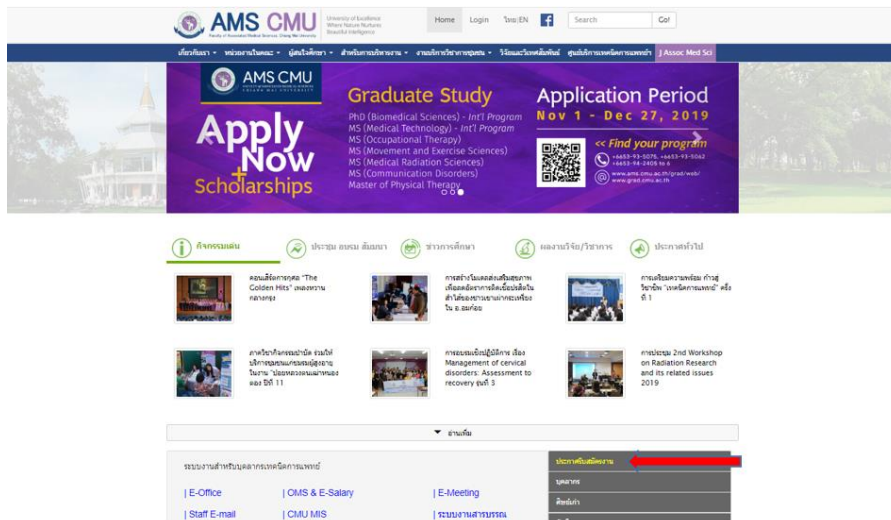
AMS CMU
Faculty of Associated Medical Sciences Chiang Mai University
University of Excellence Where Nature Nurtures Beautiful Intelligence

Home Login ไทย|EN Search Go!

เกี่ยวกับเรา หน่วยงานในคณะ ผู้สนใจศึกษา สำหรับการบริหารงาน งานบริการวิชาการชุมชน วิจัยและวิเทศสัมพันธ์ ศูนย์บริการเทคนิคการแพทย์ J Assoc Med Sci

AMS CMU
FACULTY OF ASSOCIATED MEDICAL SCIENCES CHIANG MAI UNIVERSITY

Apply Now
+
Scholarships

Graduate Study
PhD (Biomedical Sciences) - Int'l Program
MS (Medical Technology) - Int'l Program
MS (Occupational Therapy)
MS (Movement and Exercise Sciences)
MS (Medical Radiation Sciences)
MS (Communication Disorders)
Master of Physical Therapy

Application Period
Nov 1 - Dec 27, 2019
<< Find your program
+6653-93-5075, +6653-93-5062
+6653-94-2405 to 6
www.ams.cmu.ac.th/grad/web/
www.grad.cmu.ac.th

กิจกรรมเด่น ประชุม อบรม สัมมนา ข่าวการศึกษา ผลงานวิจัย/วิชาการ ประกาศทั่วไป

คอนเสิร์ตการกุศล "The Golden Hits" เพลงหวานกลางกรุง

การสร้างโมเดลส่งเสริมสุขภาพเพื่อลดผลกระทบจากการติดเชื้อปรสิตในลำไส้ของเยาวชนเขาเหลียง ใน อ.อมก๋อย

การเตรียมความพร้อม ก้าวสู่วิชาชีพ "เทคนิคการแพทย์" ครั้งที่ 1

ภาควิชากิจกรรมบำบัด ร่วมให้บริการชุมชนแก่ชุมชนผู้สูงอายุ ในงาน "ปอยหลวงคนเมืองหนอง ครั้งที่ 11

การอบรมเชิงปฏิบัติการ เรื่อง Management of cervical disorders: Assessment to recovery รุ่นที่ 3

การประชุม 2nd Workshop on Radiation Research and its related issues 2019

อ่านเพิ่ม

ระบบงานสำหรับบุคลากรเทคนิคการแพทย์
| E-Office | OMS & E-Salary | E-Meeting
| Staff E-mail | CMU MIS | ระบบงานสารบรรณ

ประกาศรับสมัครงาน
บุคลากร
ศิษย์เก่า